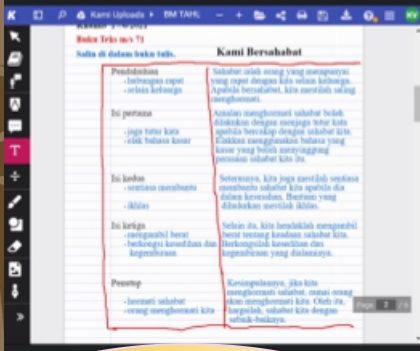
Kami Uploads ▸ BM TAHU

Buku Teks m/s 71

Salin di dalam buku tulis.

Kami Bersahabat

| | |
|---|---|
| Pendahuluan<br>- hubungan rapat<br>- sebati keluarga | Sahabat ialah orang yang mempunyai yang rapat dengan kita selain keluarga. Apabila bersahabat, kita mestilah saling menghormati. |
| Isi pertama<br>- jaga tutur kata<br>- elak bahasa kasar | Amalan menghormati sahabat boleh dilakukan dengan menjaga tutur kata apabila bercakap dengan sahabat kita. Elakkan menggunakan bahasa yang kasar yang boleh menyinggung perasaan sahabat kita itu. |
| Isi kedua<br>- sentiasa membantu<br>- ikhlas | Seterusnya, kita juga mestilah sentiasa membantu sahabat kita apabila dia dalam kesusahan. Bantuan yang dihulurkan mestilah ikhlas. |
| Isi ketiga<br>- menghargai berat<br>- berkongsi kesedihan dan kegembiraan | Selain itu, kita hendaklah menghargai berat tentang kawan sahabat kita. Berkongsilah kesedihan dan kegembiraan yang dialaminya. |
| Penutup<br>- hormati sahabat<br>- orang menghormati kita | Kesimpulannya, jika kita menghormati sahabat, maka orang akan menghormati kita. Oleh itu, hargailah sahabat kita dengan sebaik-baiknya. |

Page 7 / 8